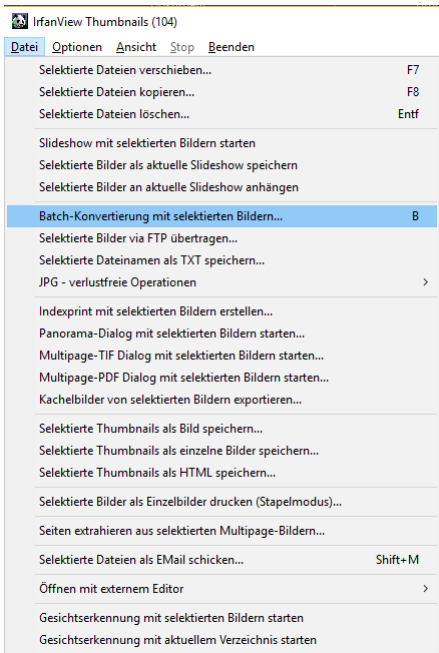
IrfanView Thumbnails (104)

Datei Optionen Ansicht Stop Beenden

Selektierte Dateien verschieben... F7
Selektierte Dateien kopieren... F8
Selektierte Dateien löschen... Entf

Slideshow mit selektierten Bildern starten
Selektierte Bilder als aktuelle Slideshow speichern
Selektierte Bilder an aktuelle Slideshow anhängen

Batch-Konvertierung mit selektierten Bildern... B
Selektierte Bilder via FTP übertragen...
Selektierte Dateinamen als TXT speichern...
JPG - verlustfreie Operationen >

Indexprint mit selektierten Bildern erstellen...
Panorama-Dialog mit selektierten Bildern starten...
Multipage-TIF Dialog mit selektierten Bildern starten...
Multipage-PDF Dialog mit selektierten Bildern starten...
Kachelbilder von selektierten Bildern exportieren...

Selektierte Thumbnails als Bild speichern...
Selektierte Thumbnails als einzelne Bilder speichern...
Selektierte Thumbnails als HTML speichern...

Selektierte Bilder als Einzelbilder drucken (Stapelmodus)...

Seiten extrahieren aus selektierten Multipage-Bildern...

Selektierte Dateien als EMail schicken... Shift+M

Öffnen mit externem Editor >

Gesichtserkennung mit selektierten Bildern starten
Gesichtserkennung mit aktuellem Verzeichnis starten